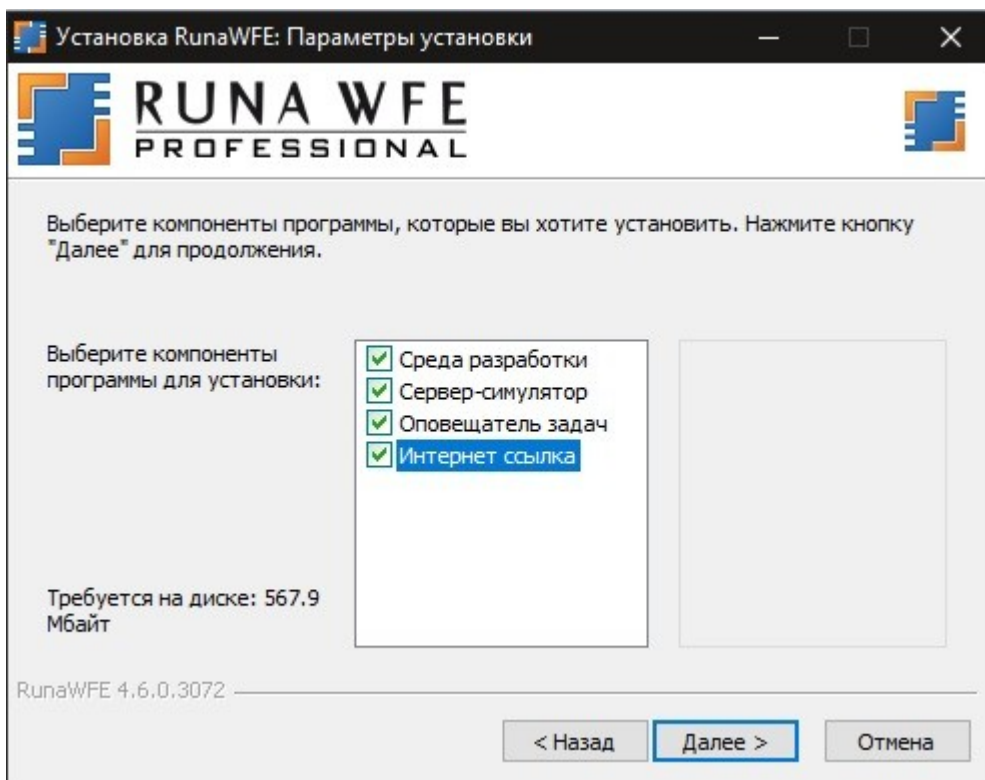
Установка RunaWFE: Параметры установки

RUNA WFE
PROFESSIONAL

Выберите компоненты программы, которые вы хотите установить. Нажмите кнопку "Далее" для продолжения.

Выберите компоненты программы для установки:

Среда разработки
Сервер-симулятор
Оповещатель задач
Интернет ссылка

Требуется на диске: 567.9 Мбайт

RunaWFE 4.6.0.3072

< Назад
Далее >
Отмена